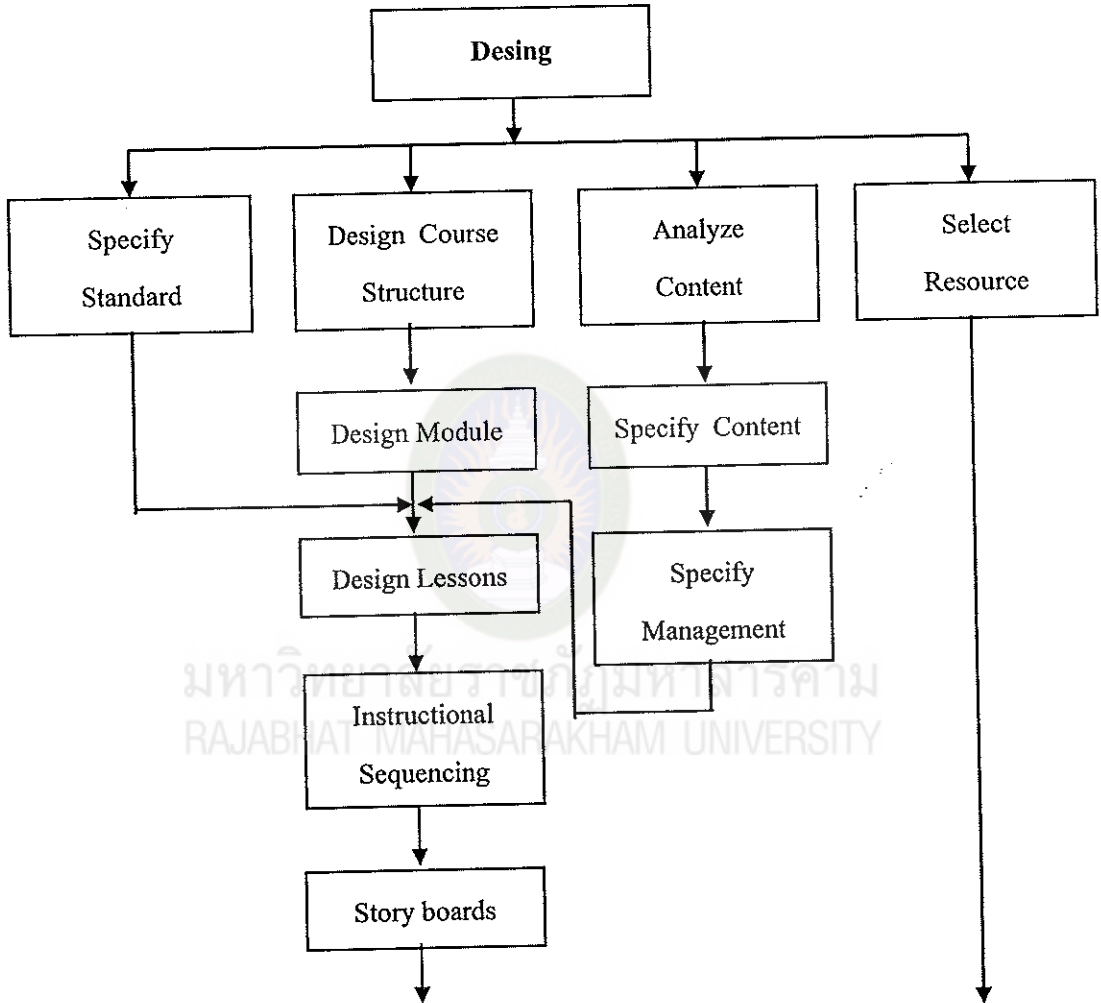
Desing

Specify Standard

Design Course Structure

Analyze Content

Select Resource

Design Module

Specify Content

Design Lessons

Specify Management

มหาวิทยาลัยราชภัฏมหาสารคาม
RAJABHAT MAHASARAKHAM UNIVERSITY

Instructional Sequencing

Story boards